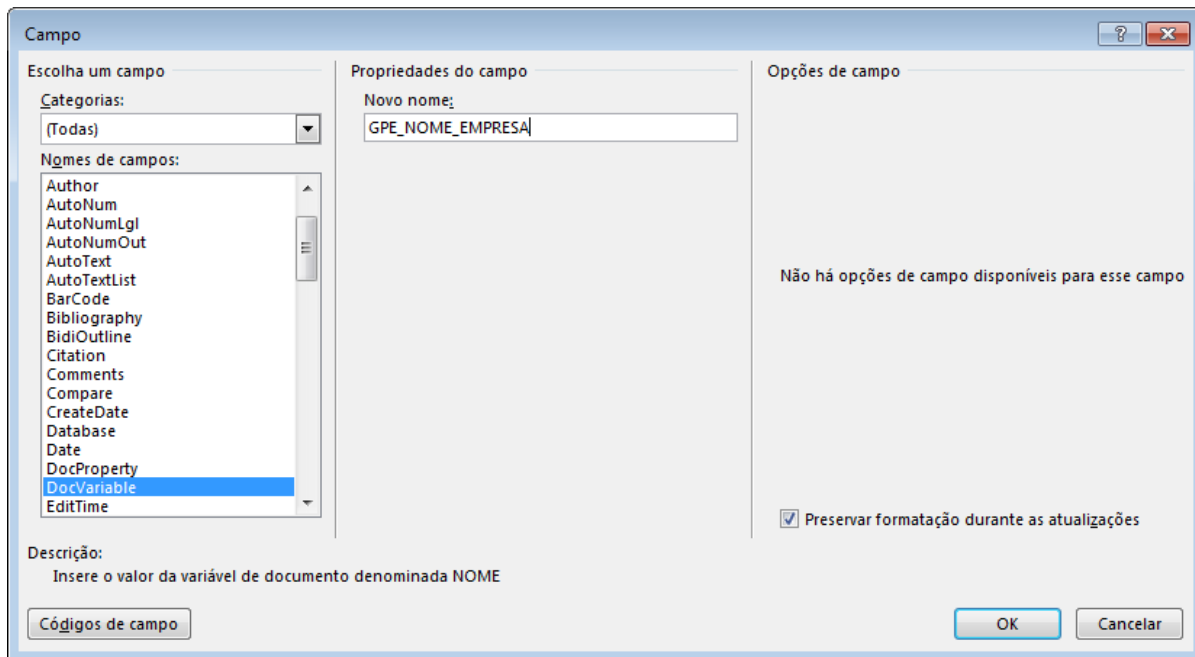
Campo

?

Escolha um campo

Categorias:

(Todas)

Nomes de campos:

Author
AutoNum
AutoNumLgl
AutoNumOut
AutoText
AutoTextList
BarCode
Bibliography
BidiOutline
Citation
Comments
Compare
CreateDate
Database
Date
DocProperty
DocVariable
EditTime

Propriedades do campo

Novo nome:

GPE_NOME_EMPRESA

Opções de campo

Não há opções de campo disponíveis para esse campo

Preservar formatação durante as atualizações

Descrição:

Insere o valor da variável de documento denominada NOME

Códigos de campo

OK

Cancelar